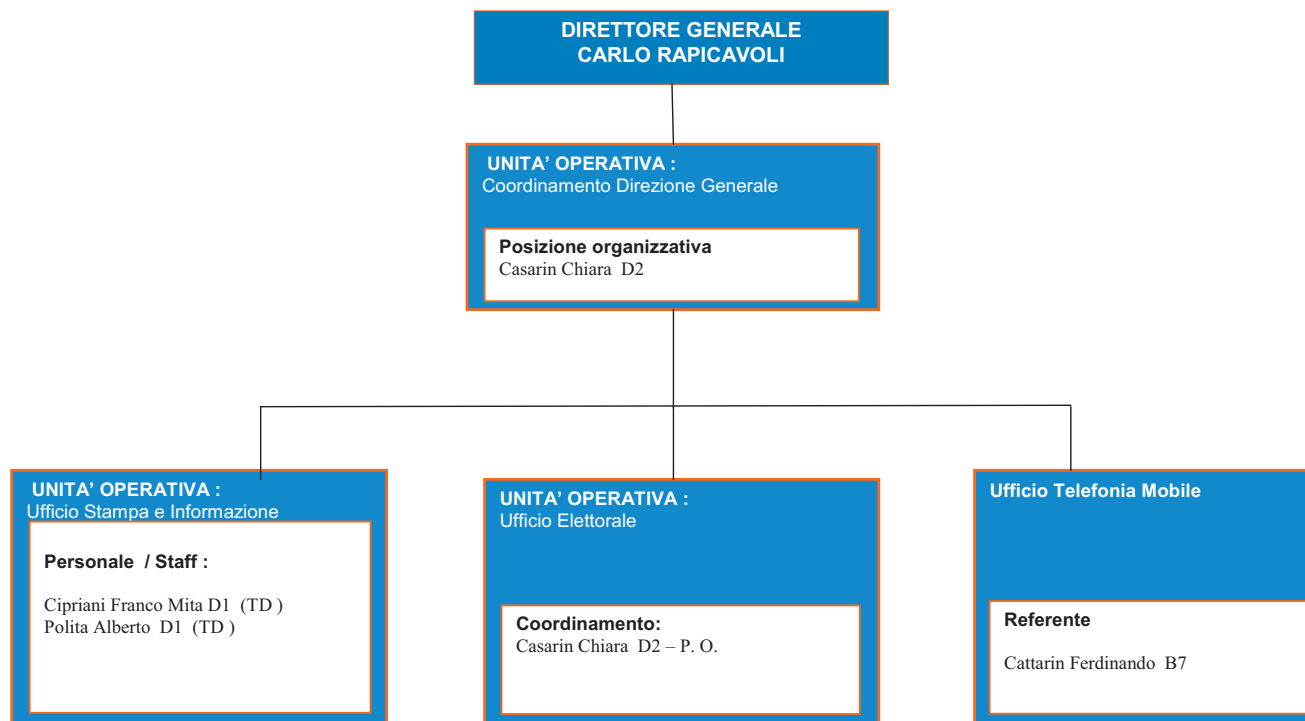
DIRETTORE GENERALE
CARLO RAPICAVOLI

UNITA' OPERATIVA :
Coordinamento Direzione Generale

Posizione organizzativa
Casarin Chiara D2

UNITA' OPERATIVA :
Ufficio Stampa e Informazione

Personale / Staff :

Cipriani Franco Mita D1 (TD )
Polita Alberto D1 (TD )

UNITA' OPERATIVA :
Ufficio Elettorale

Coordinamento:
Casarin Chiara D2 – P. O.

Ufficio Telefonia Mobile

Referente

Cattarin Ferdinando B7